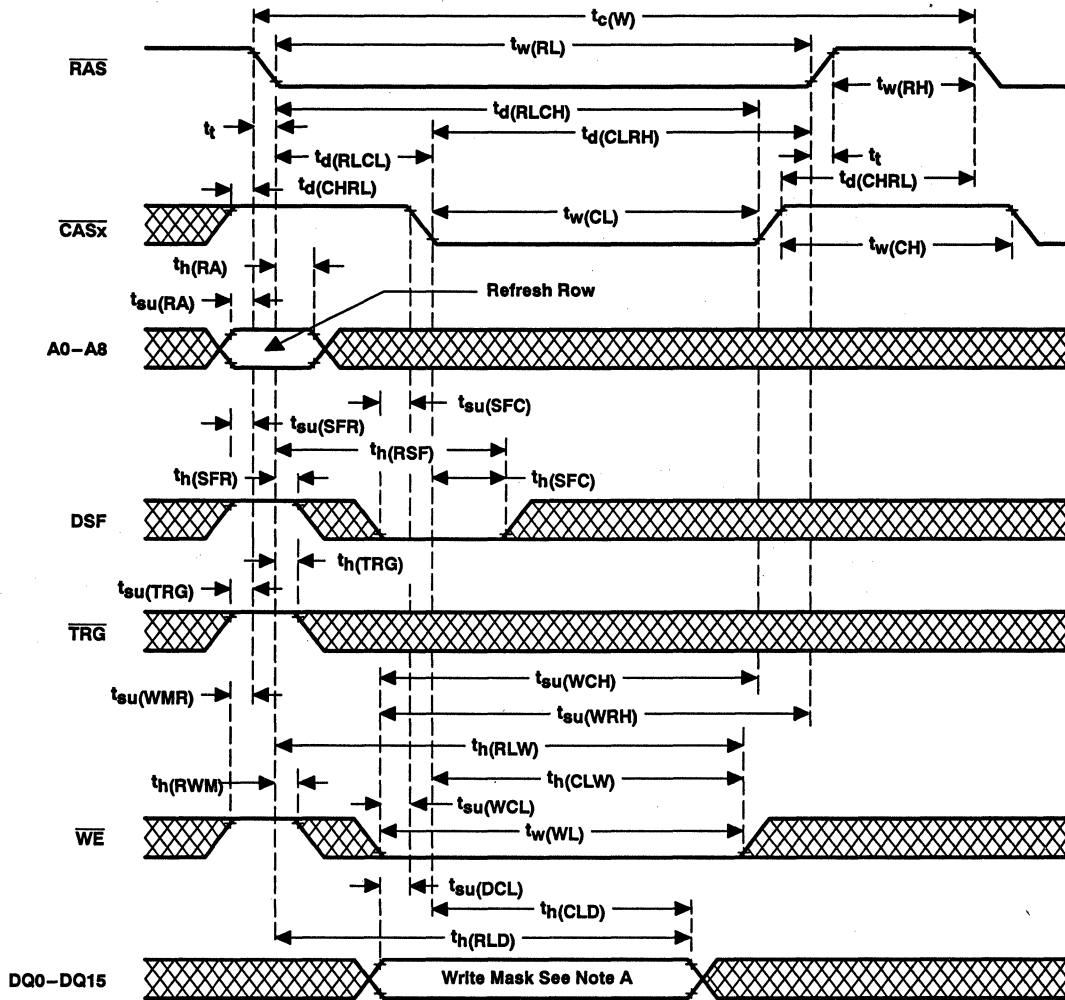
$t_{c(W)}$
$t_{w(RL)}$
$\overline{RAS}$
$t_{w(RH)}$
$t_{d(RLCH)}$
$t_t$
$t_{d(CLRH)}$
$t_{d(RLCL)}$
$t_t$
$t_{d(CHRL)}$
$t_{d(CHRL)}$
$\overline{CASx}$
$t_{w(CL)}$
$t_{w(CH)}$
$t_{h(RA)}$
$t_{su(RA)}$
Refresh Row
A0–A8
$t_{su(SFC)}$
$t_{su(SFR)}$
$t_{h(RSF)}$
$t_{h(SFR)}$
$t_{h(SFC)}$
DSF
$t_{h(TRG)}$
$t_{su(TRG)}$
$\overline{TRG}$
$t_{su(WCH)}$
$t_{su(WMR)}$
$t_{su(WRH)}$
$t_{h(RLW)}$
$t_{h(RWM)}$
$t_{h(CLW)}$
$t_{su(WCL)}$
$\overline{WE}$
$t_{w(WL)}$
$t_{su(DCL)}$
$t_{h(CLD)}$
$t_{h(RLD)}$
DQ0–DQ15
Write Mask See Note A